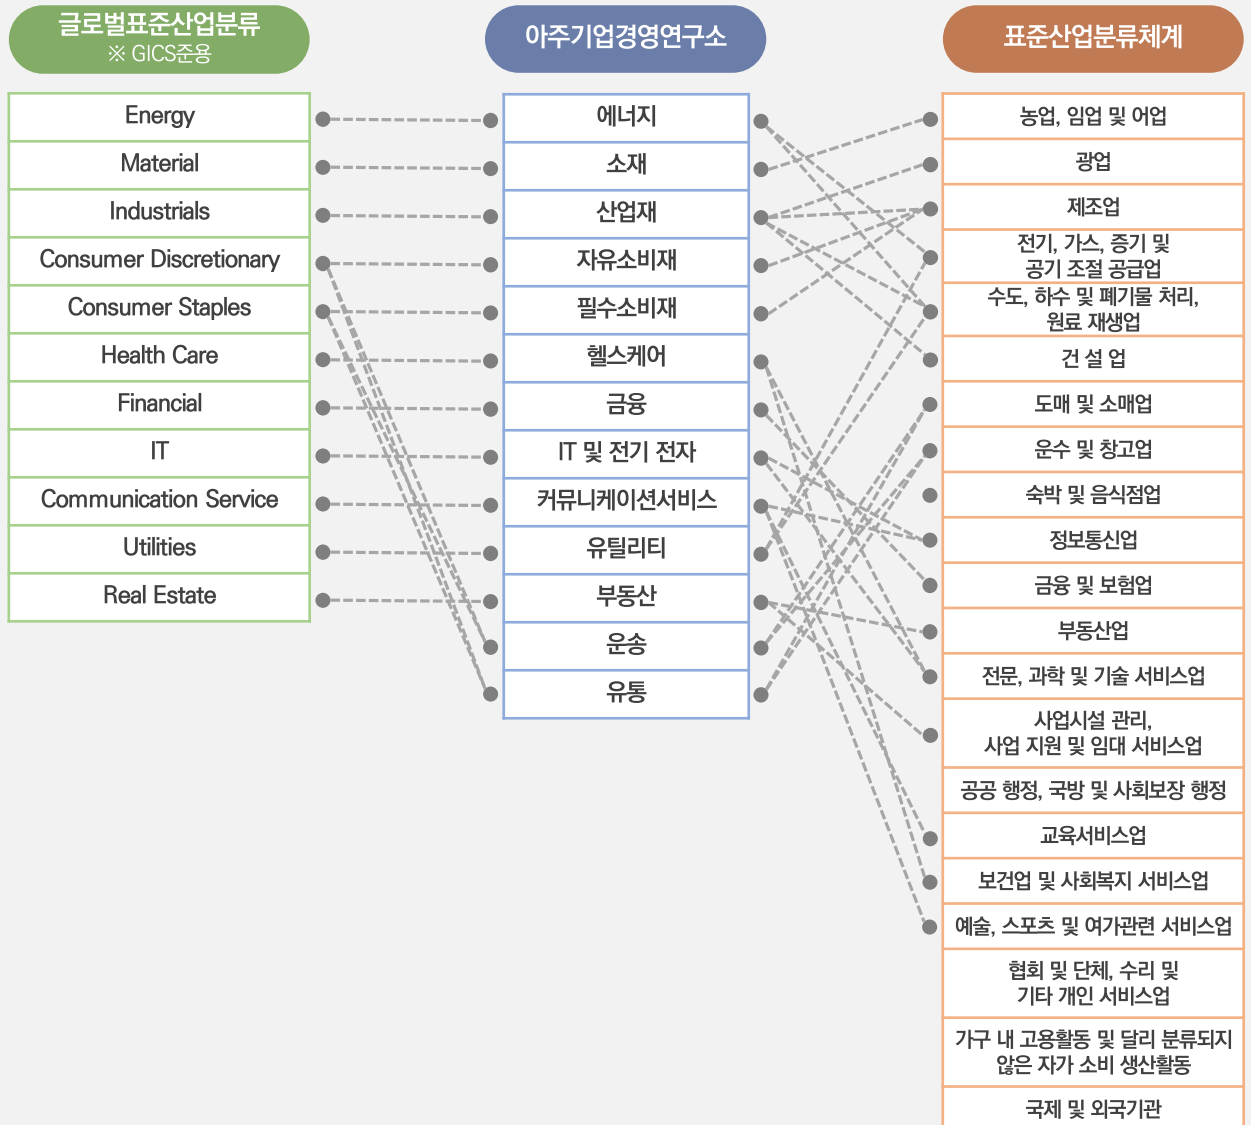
글로벌표준산업분류
※ GICS준용

아주기업경영연구소

표준산업분류체계

Energy
Material
Industrials
Consumer Discretionary
Consumer Staples
Health Care
Financial
IT
Communication Service
Utilities
Real Estate

에너지
소재
산업재
자유소비재
필수소비재
헬스케어
금융
IT 및 전기 전자
커뮤니케이션서비스
유틸리티
부동산
운송
유통

농업, 임업 및 어업
광업
제조업
전기, 가스, 증기 및 공기 조절 공급업
수도, 하수 및 폐기물 처리, 원료 재생업
건 설 업
도매 및 소매업
운수 및 창고업
숙박 및 음식점업
정보통신업
금융 및 보험업
부동산업
전문, 과학 및 기술 서비스업
사업시설 관리, 사업 지원 및 임대 서비스업
공공 행정, 국방 및 사회보장 행정
교육서비스업
보건업 및 사회복지 서비스업
예술, 스포츠 및 여가관련 서비스업
협회 및 단체, 수리 및 기타 개인 서비스업
가구 내 고용활동 및 달리 분류되지 않은 자가 소비 생산활동
국제 및 외국기관